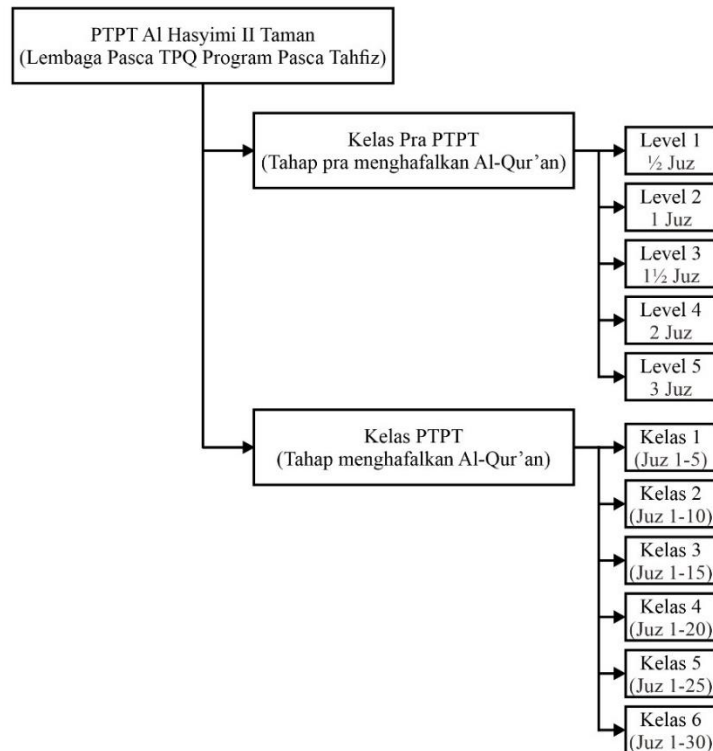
PTPT Al Hasyimi II Taman
(Lembaga Pasca TPQ Program Pasca Tahfiz)

Kelas Pra PTPT
(Tahap pra menghafalkan Al-Qur'an)

Level 1
½ Juz

Level 2
1 Juz

Level 3
1½ Juz

Level 4
2 Juz

Level 5
3 Juz

Kelas PTPT
(Tahap menghafalkan Al-Qur'an)

Kelas 1
(Juz 1-5)

Kelas 2
(Juz 1-10)

Kelas 3
(Juz 1-15)

Kelas 4
(Juz 1-20)

Kelas 5
(Juz 1-25)

Kelas 6
(Juz 1-30)